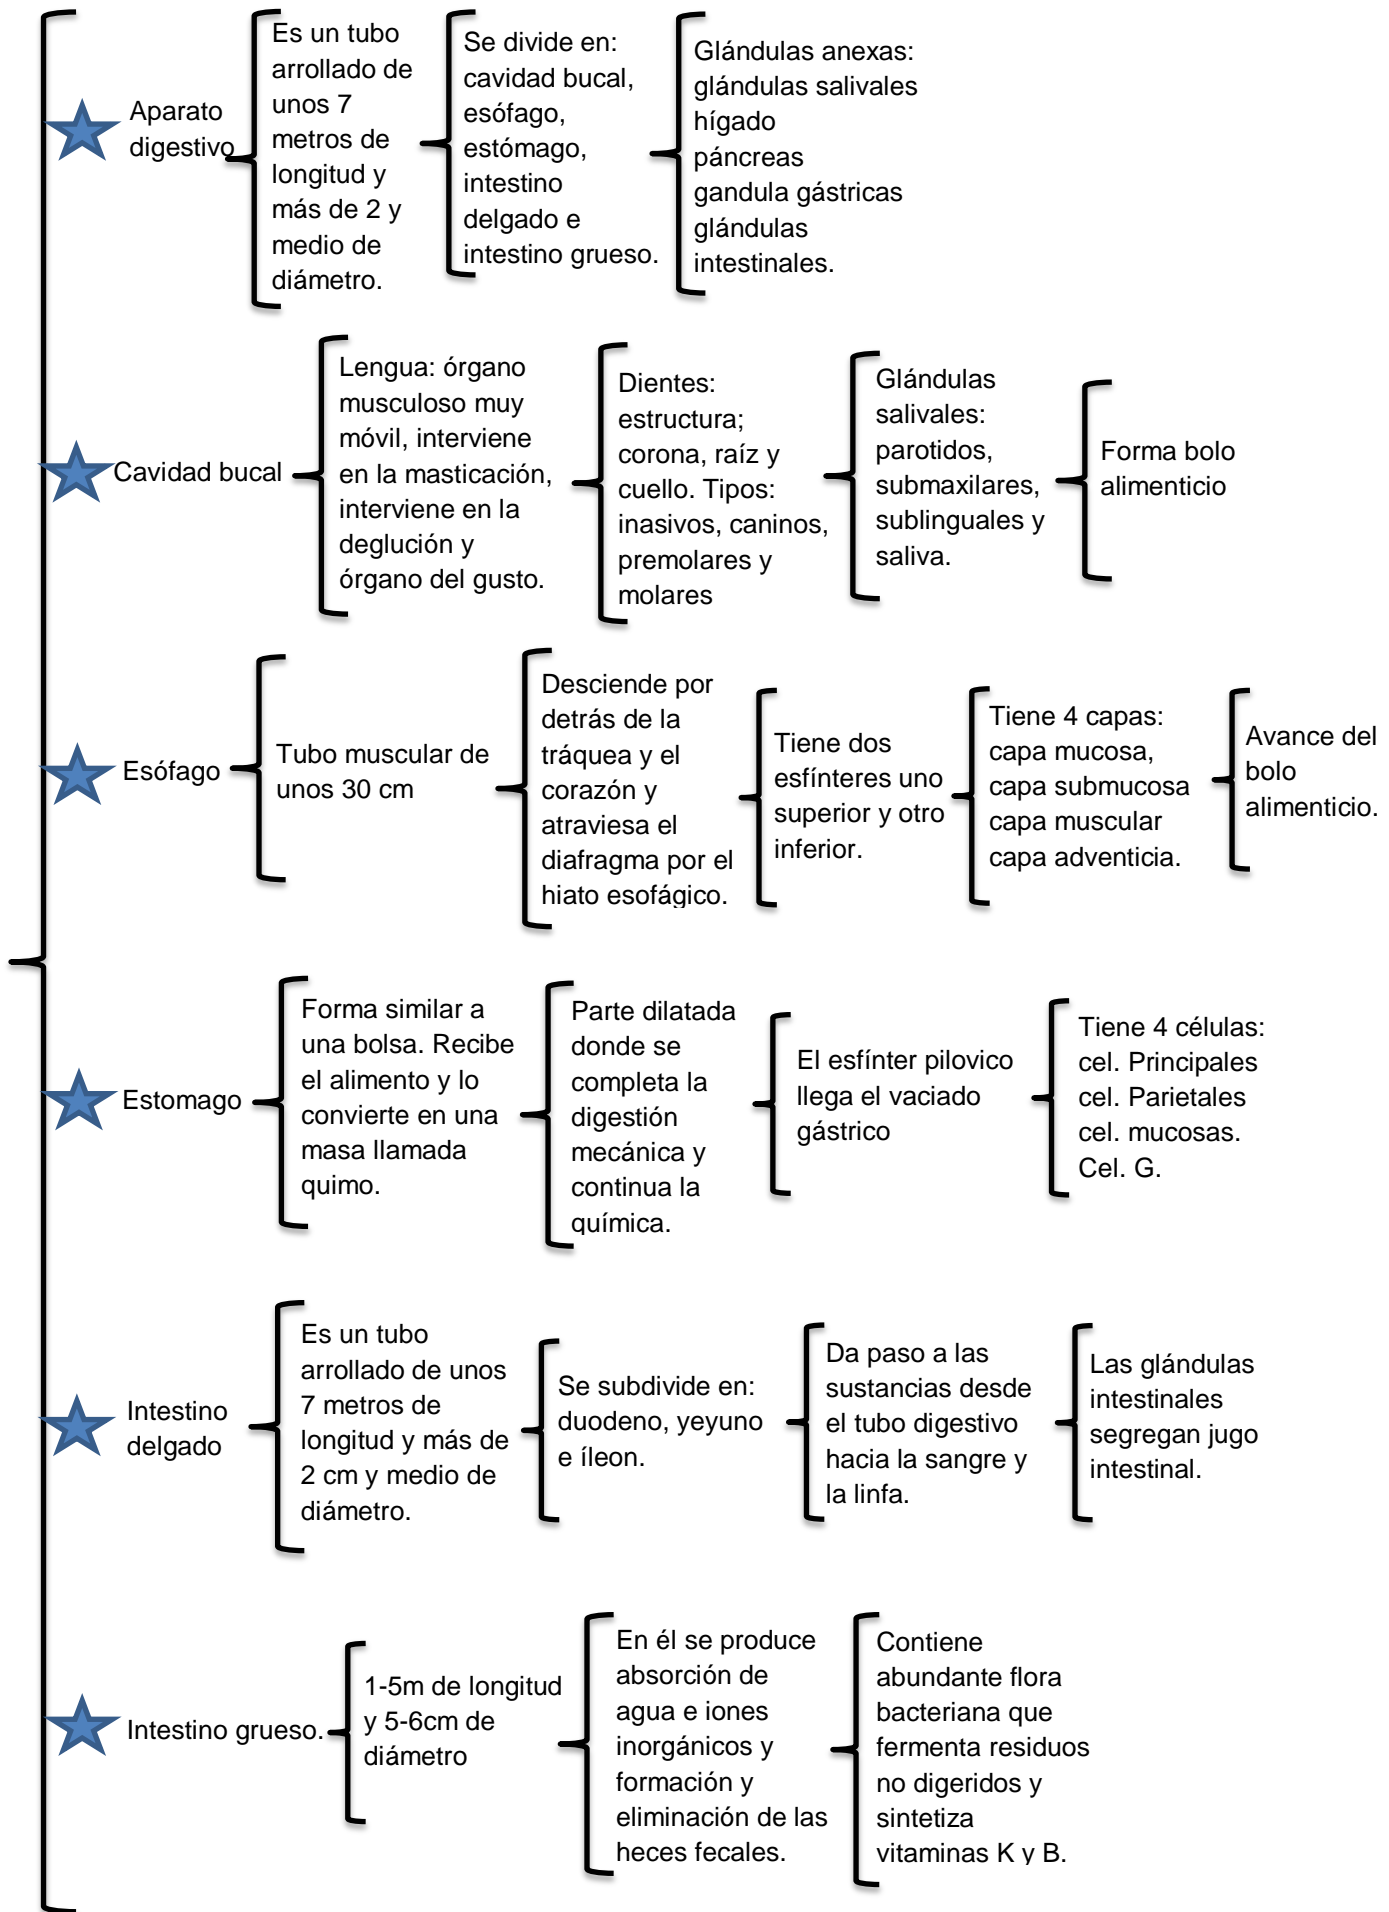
Aparato digestivo

Es un tubo arrollado de unos 7 metros de longitud y más de 2 y medio de diámetro.

Se divide en: cavidad bucal, esófago, estómago, intestino delgado e intestino grueso.

Glándulas anexas: glándulas salivales hígado páncreas gandula gástricas glándulas intestinales.

Cavidad bucal

Lengua: órgano musculoso muy móvil, interviene en la masticación, interviene en la deglución y órgano del gusto.

Dientes: estructura; corona, raíz y cuello. Tipos: inasivos, caninos, premolares y molares

Glándulas salivales: parotidos, submaxilares, sublinguales y saliva.

Forma bolo alimenticio

Esófago

Tubo muscular de unos 30 cm

Desciende por detrás de la tráquea y el corazón y atraviesa el diafragma por el hiato esofágico.

Tiene dos esfínteres uno superior y otro inferior.

Tiene 4 capas: capa mucosa, capa submucosa capa muscular capa adventicia.

Avance del bolo alimenticio.

Estomago

Forma similar a una bolsa. Recibe el alimento y lo convierte en una masa llamada quimo.

Parte dilatada donde se completa la digestión mecánica y continua la química.

El esfínter pilovico llega el vaciado gástrico

Tiene 4 células: cel. Principales cel. Parietales cel. mucosas. Cel. G.

Intestino delgado

Es un tubo arrollado de unos 7 metros de longitud y más de 2 cm y medio de diámetro.

Se subdivide en: duodeno, yeyuno e íleon.

Da paso a las sustancias desde el tubo digestivo hacia la sangre y la linfa.

Las glándulas intestinales segregan jugo intestinal.

Intestino grueso.

1-5m de longitud y 5-6cm de diámetro

En él se produce absorción de agua e iones inorgánicos y formación y eliminación de las heces fecales.

Contiene abundante flora bacteriana que fermenta residuos no digeridos y sintetiza vitaminas K y B.